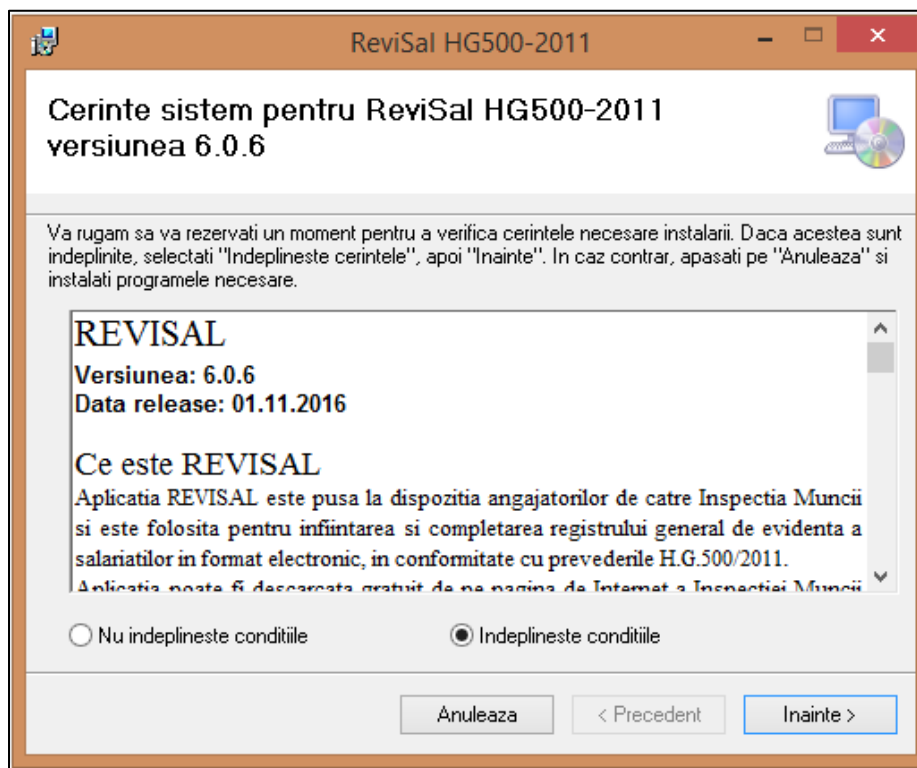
ReviSal HG500-2011

Cerinte sistem pentru ReviSal HG500-2011 versiunea 6.0.6

Va rugam sa va rezervati un moment pentru a verifica cerintele necesare instalarii. Daca acestea sunt indeplinite, selectati "Indeplineste cerintele", apoi "Inainte". In caz contrar, apasati pe "Anuleaza" si instalati programele necesare.

REVISAL

Versiunea: 6.0.6
Data release: 01.11.2016

Ce este REVISAL

Aplicatia REVISAL este pusa la dispozitia angajatorilor de catre Inspectia Muncii si este folosita pentru infiintarea si completarea registrului general de evidenta a salariatilor in format electronic, in conformitate cu prevederile H.G.500/2011.
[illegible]

Nu indeplineste conditiile
Indeplineste conditiile

Anuleaza
< Precedent
Inainte >